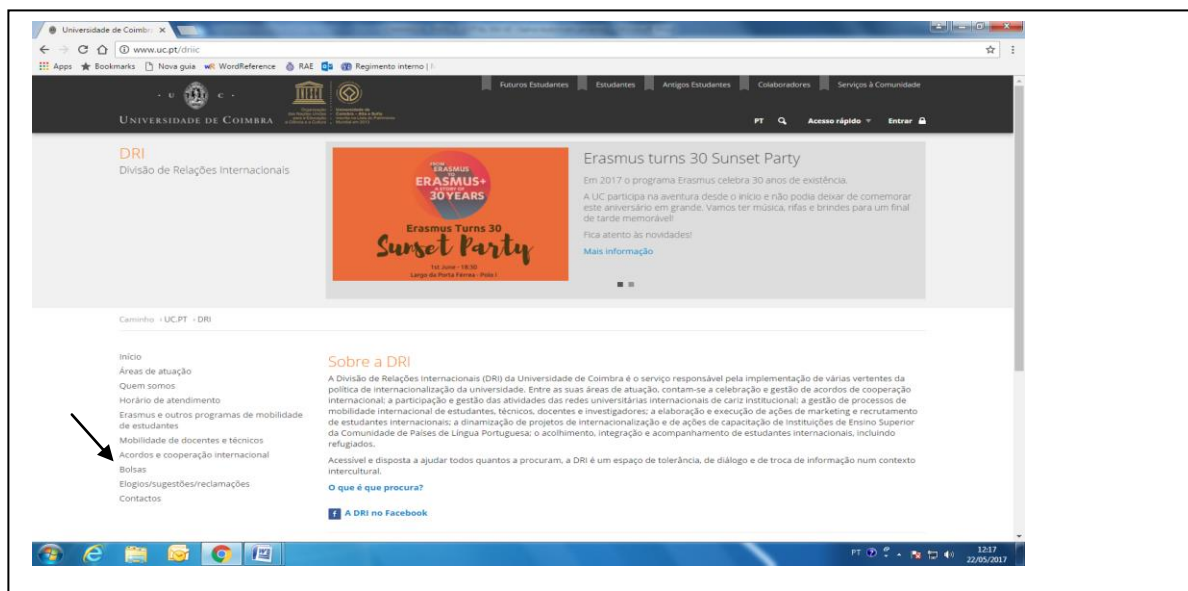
Universidade de Coimbra ×

www.uc.pt/driic

Apps Bookmarks Nova guia WordReference RAE Regimento interno |

Futuros Estudantes Estudantes Antigos Estudantes Colaboradores Serviços à Comunidade

UNIVERSIDADE DE COIMBRA

PT Acesso rápido Entrar

DRI
Divisão de Relações Internacionais

FROM ERASMUS TO ERASMUS+ 30 YEARS

Erasmus Turns 30 Sunset Party

1st June - 19:30
Largo da Porta Férrea - Polo I

Erasmus turns 30 Sunset Party

Em 2017 o programa Erasmus celebra 30 anos de existência.

A UC participa na aventura desde o início e não podia deixar de comemorar este aniversário em grande. Vamos ter música, rifas e brindes para um final de tarde memorável!

Fica atento às novidades!

Mais informação

Caminho › UC.PT › DRI

Início
Áreas de atuação
Quem somos
Horário de atendimento
Erasmus e outros programas de mobilidade de estudantes
Mobilidade de docentes e técnicos
Acordos e cooperação internacional
Bolsas
Elogios/sugestões/reclamações
Contactos

Sobre a DRI

A Divisão de Relações Internacionais (DRI) da Universidade de Coimbra é o serviço responsável pela implementação de várias vertentes da política de internacionalização da universidade. Entre as suas áreas de atuação, contam-se a celebração e gestão de acordos de cooperação internacional; a participação e gestão das atividades das redes universitárias internacionais de cariz institucional; a gestão de processos de mobilidade internacional de estudantes, técnicos, docentes e investigadores; a elaboração e execução de ações de marketing e recrutamento de estudantes internacionais; a dinamização de projetos de internacionalização e de ações de capacitação de Instituições de Ensino Superior da Comunidade de Países de Língua Portuguesa; o acolhimento, integração e acompanhamento de estudantes internacionais, incluindo refugiados.

Acessível e disposta a ajudar todos quantos a procuram, a DRI é um espaço de tolerância, de diálogo e de troca de informação num contexto intercultural.

O que é que procura?

A DRI no Facebook

PT 12:17 22/05/2017